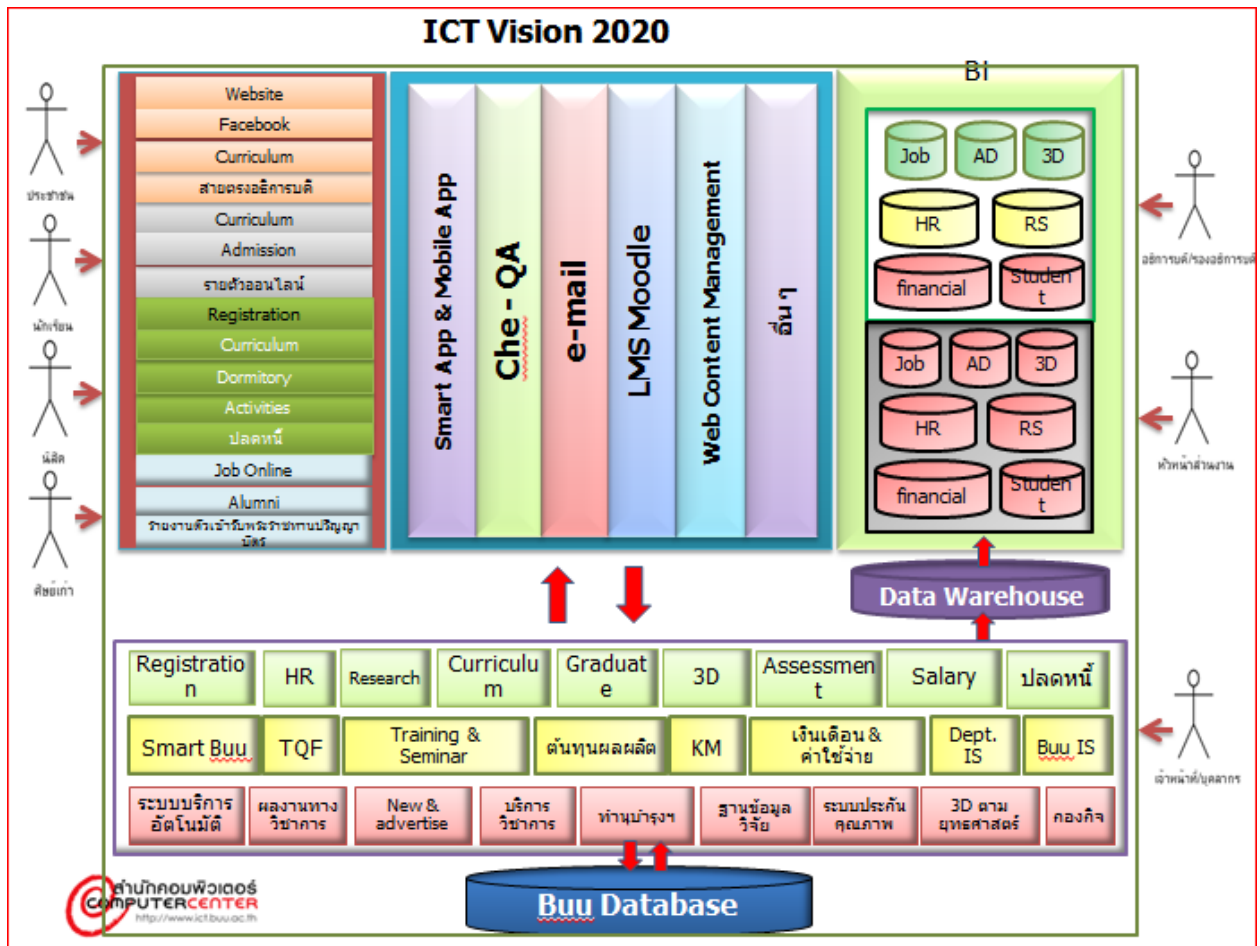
ICT Vision 2020

ประชาชน

นักเรียน

นิสิต

ศิษย์เก่า

Website
Facebook
Curriculum
สายตรงอธิการบดี
Curriculum
Admission
รายตัวออนไลน์
Registration
Curriculum
Dormitory
Activities
ปลดหนี้
Job Online
Alumni
รายงานตัวเข้ารับพระราชทานปริญญาบัตร

Smart App & Mobile App
Che - QA
e-mail
LMS Moodle
Web Content Management
อื่นๆ

BI

Job
AD
3D
HR
RS
financial
Student

Job
AD
3D
HR
RS
financial
Student

อธิการบดี/รองอธิการบดี

หัวหน้าส่วนงาน

Data Warehouse

เจ้าหน้าที่/บุคลากร

| Registration | HR | Research | Curriculum | Graduate | 3D | Assessment | Salary | ปลดหนี้ |
|---|---|---|---|---|---|---|---|---|
| Smart Buu | TQF | Training & Seminar | ต้นทุนผลผลิต | KM | เงินเดือน & ค่าใช้จ่าย | Dept. IS | Buu IS | |
| ระบบบริการอัตโนมัติ | ผลงานทางวิชาการ | New & advertise | บริการวิชาการ | ทำนุบำรุงฯ | ฐานข้อมูลวิจัย | ระบบประกันคุณภาพ | 3D ตามยุทธศาสตร์ | กองกิจ |

Buu Database

สำนักคอมพิวเตอร์
COMPUTER CENTER
http://www.ict.buu.ac.th